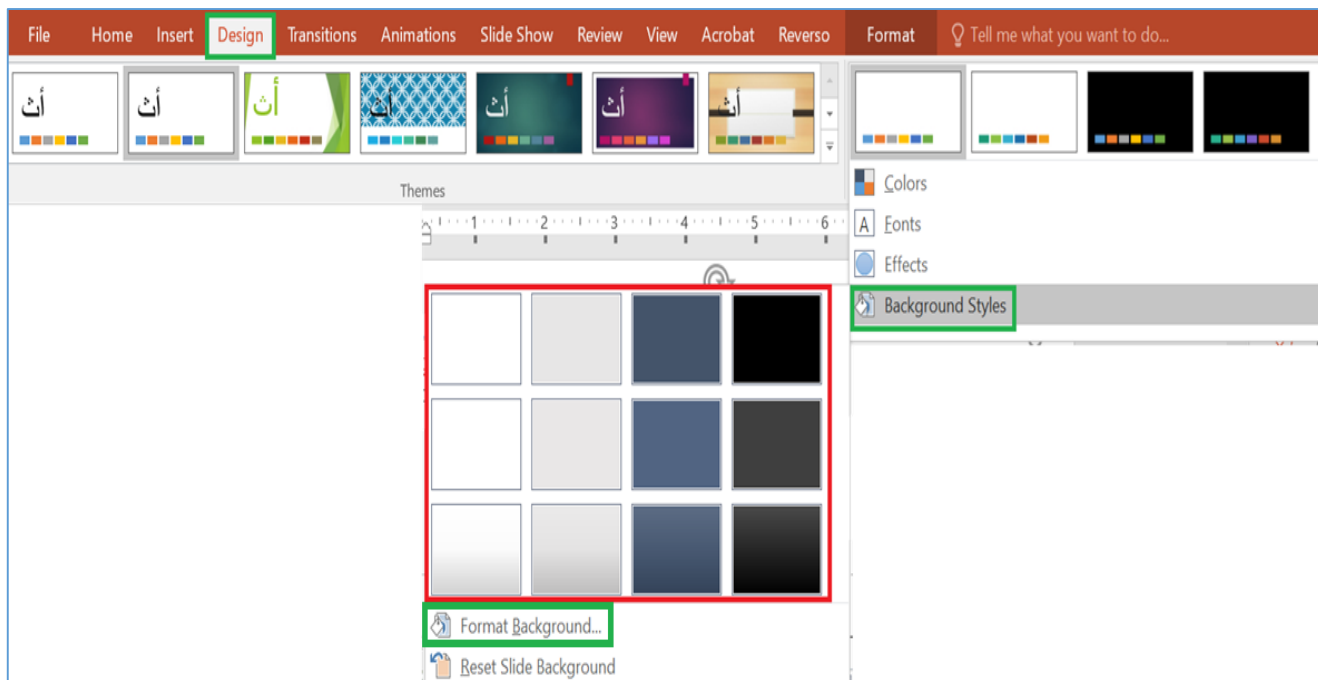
File Home Insert Design Transitions Animations Slide Show Review View Acrobat Reverso Format Tell me what you want to do...

أث أث أث أث أث أث أث

Themes

1 2 3 4 5 6

Colors
Fonts
Effects
Background Styles

Format Background...
Reset Slide Background